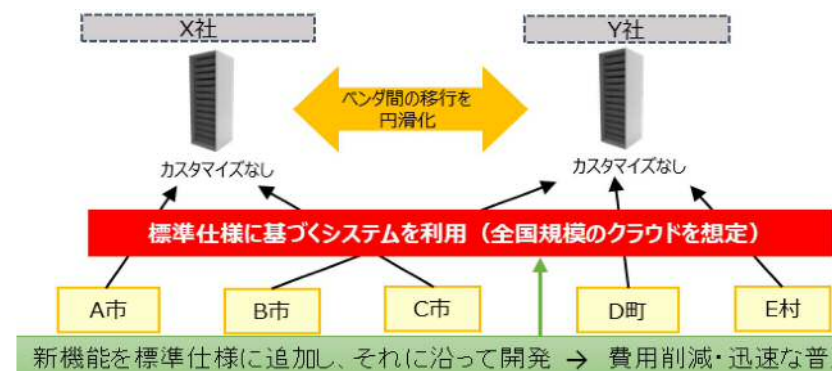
X社

Y社

ベンダ間の移行を
円滑化

カスタマイズなし

カスタマイズなし

標準仕様に基づくシステムを利用（全国規模のクラウドを想定）

A市

B市

C市

D町

E村

新機能を標準仕様に追加し、それに沿って開発 → 費用削減・迅速な普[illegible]